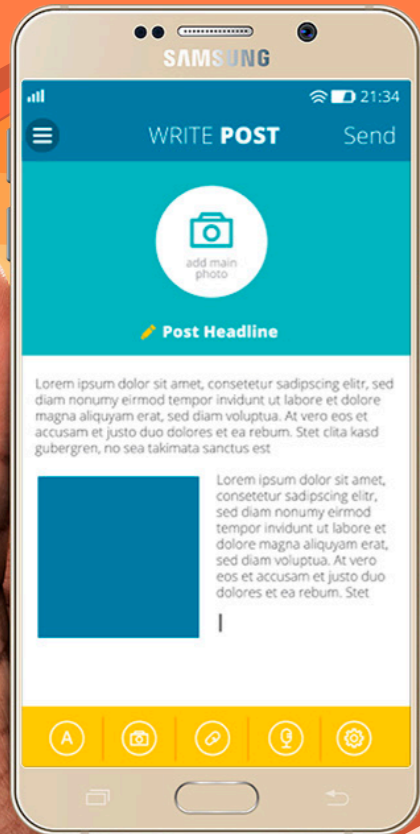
SAMSUNG

21:34

WRITE POST

Send

add main photo

Post Headline

Lorem ipsum dolor sit amet, consetetur sadipscing elitr, sed diam nonumy eirmod tempor invidunt ut labore et dolore magna aliquyam erat, sed diam voluptua. At vero eos et accusam et justo duo dolores et ea rebum. Stet clita kasd gubergren, no sea takimata sanctus est

Lorem ipsum dolor sit amet, consetetur sadipscing elitr, sed diam nonumy eirmod tempor invidunt ut labore et dolore magna aliquyam erat, sed diam voluptua. At vero eos et accusam et justo duo dolores et ea rebum. Stet

A